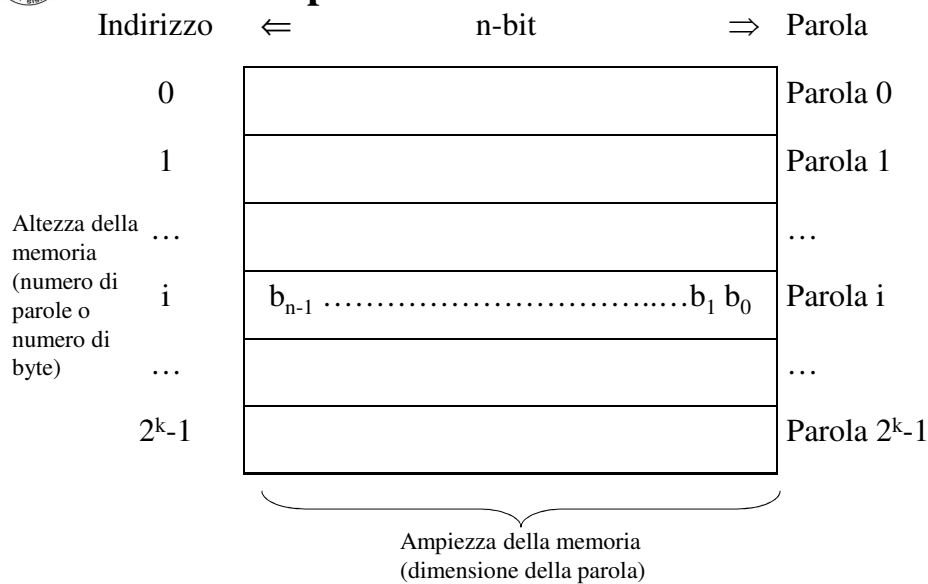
Indirizzo $\Leftarrow$ n-bit $\Rightarrow$ Parola

| | | |
|---|---|---|
| 0 | | Parola 0 |
| 1 | | Parola 1 |
| … | | … |
| i | $b_{n-1}$ ……………………………..…$b_1$ $b_0$ | Parola i |
| … | | … |
| $2^k$-1 | | Parola $2^k$-1 |

Altezza della memoria (numero di parole o numero di byte)

Ampiezza della memoria (dimensione della parola)